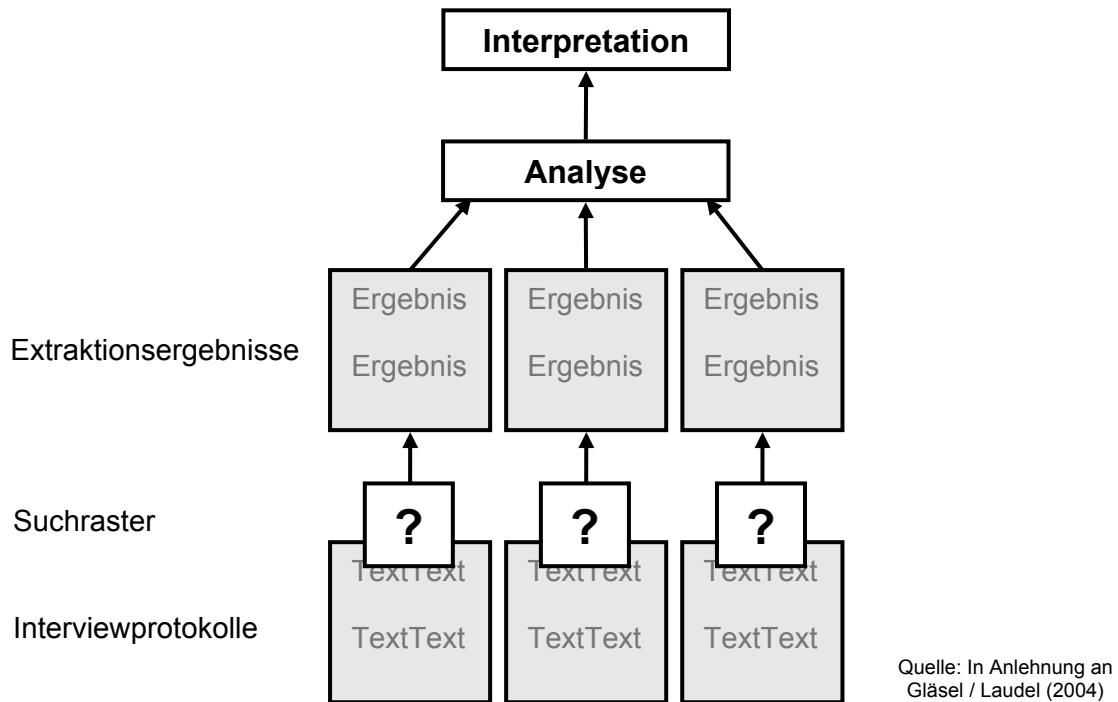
Interpretation

Analyse

Extraktionsergebnisse

Ergebnis
Ergebnis

Ergebnis
Ergebnis

Ergebnis
Ergebnis

Suchraster

?

?

?

Interviewprotokolle

TextText
TextText

TextText
TextText

TextText
TextText

Quelle: In Anlehnung an Gläsel / Laudel (2004)